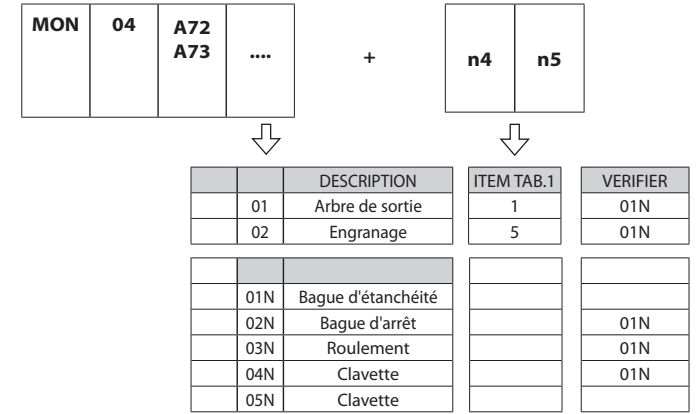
| MON | 04 | A72 A73 | .... |
|---|---|---|---|

+

| n4 | n5 |
|---|---|

| | | DESCRIPTION | ITEM TAB.1 | VERIFIER |
|---|---|---|---|---|
| | 01 | Arbre de sortie | 1 | 01N |
| | 02 | Engranage | 5 | 01N |

| | | | | |
|---|---|---|---|---|
| | 01N | Bague d'étanchéité | | |
| | 02N | Bague d'arrêt | | 01N |
| | 03N | Roulement | | 01N |
| | 04N | Clavette | | 01N |
| | 05N | Clavette | | |